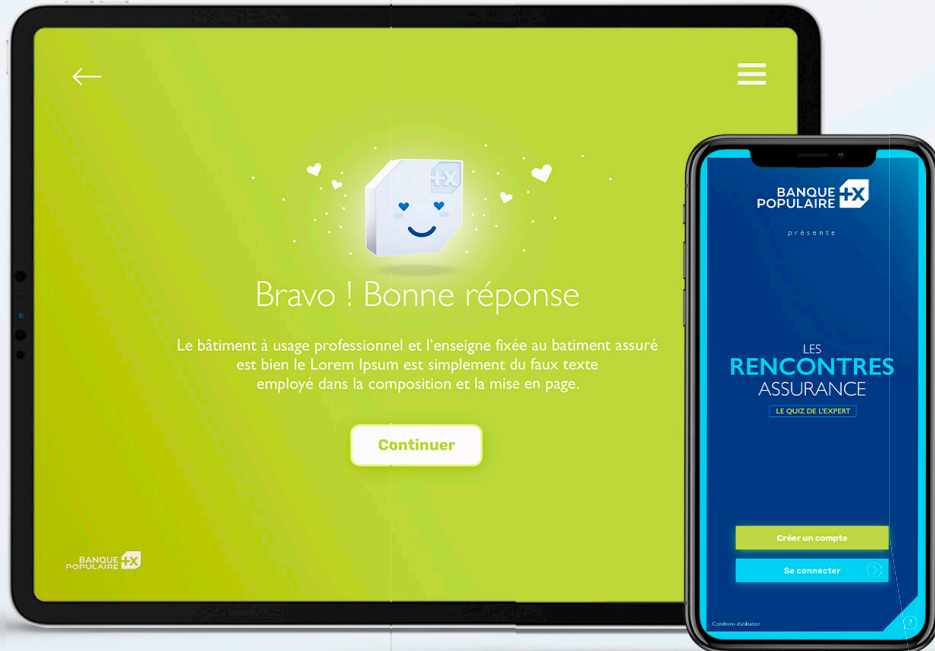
+X

Bravo ! Bonne réponse

Le bâtiment à usage professionnel et l'enseigne fixée au batiment assuré est bien le Lorem Ipsum est simplement du faux texte employé dans la composition et la mise en page.

Continuer

BANQUE POPULAIRE +X

BANQUE POPULAIRE +X

présente

LES
RENCONTRES
ASSURANCE
LE QUIZ DE L'EXPERT

Créer un compte

Se connecter

Conditions d'utilisation

?